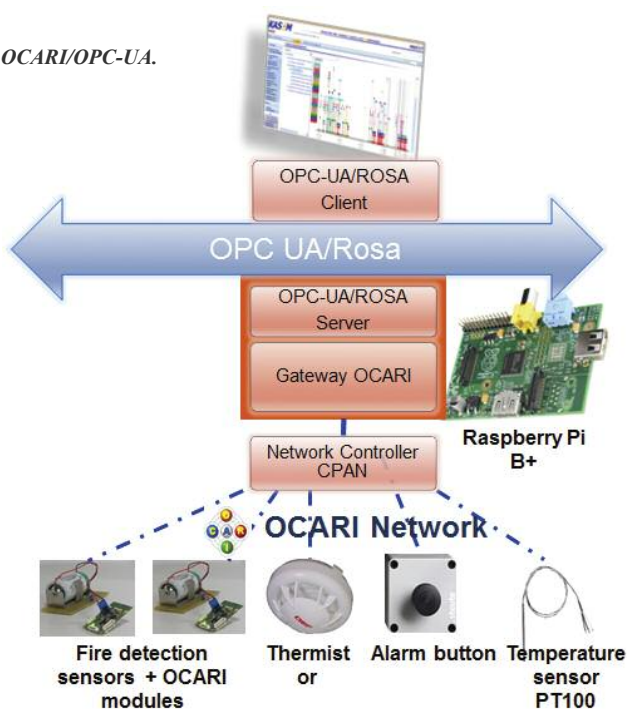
OCARI/OPC-UA.

KASEM

OPC-UA/ROSA Client

OPC UA/Rosa

OPC-UA/ROSA Server

Gateway OCARI

Raspberry Pi B+

Network Controller CPAN

OCARI Network

Fire detection sensors + OCARI modules

Thermist or

Alarm button

Temperature sensor PT100